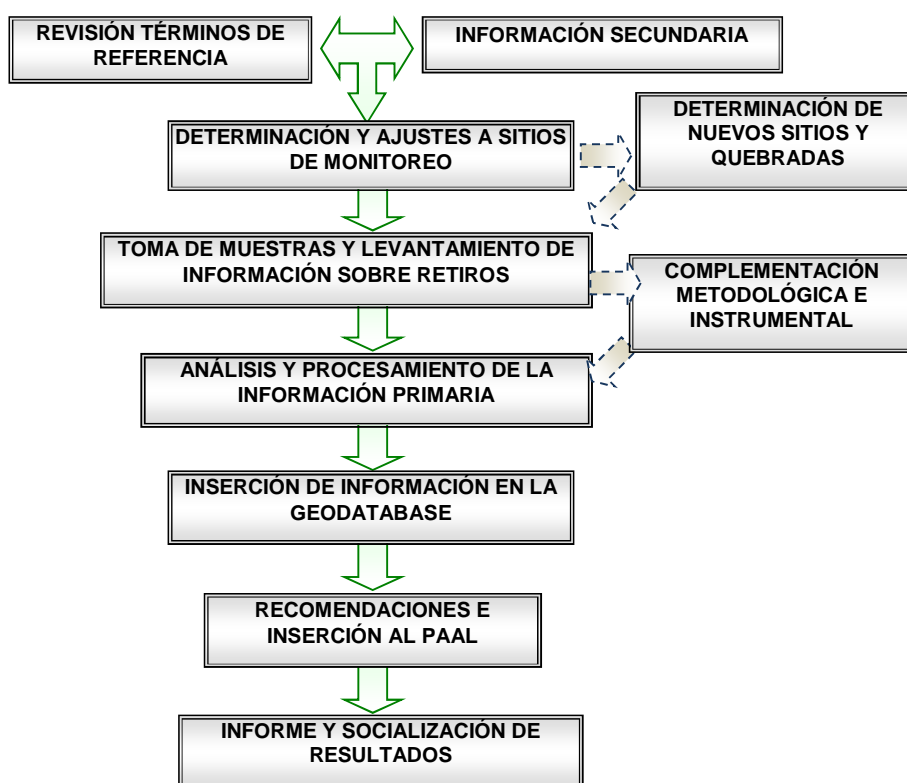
REVISIÓN TÉRMINOS DE REFERENCIA

INFORMACIÓN SECUNDARIA

DETERMINACIÓN Y AJUSTES A SITIOS DE MONITOREO

DETERMINACIÓN DE NUEVOS SITIOS Y QUEBRADAS

TOMA DE MUESTRAS Y LEVANTAMIENTO DE INFORMACIÓN SOBRE RETIROS

COMPLEMENTACIÓN METODOLÓGICA E INSTRUMENTAL

ANÁLISIS Y PROCESAMIENTO DE LA INFORMACIÓN PRIMARIA

INSERCIÓN DE INFORMACIÓN EN LA GEODATABASE

RECOMENDACIONES E INSERCIÓN AL PAAL

INFORME Y SOCIALIZACIÓN DE RESULTADOS